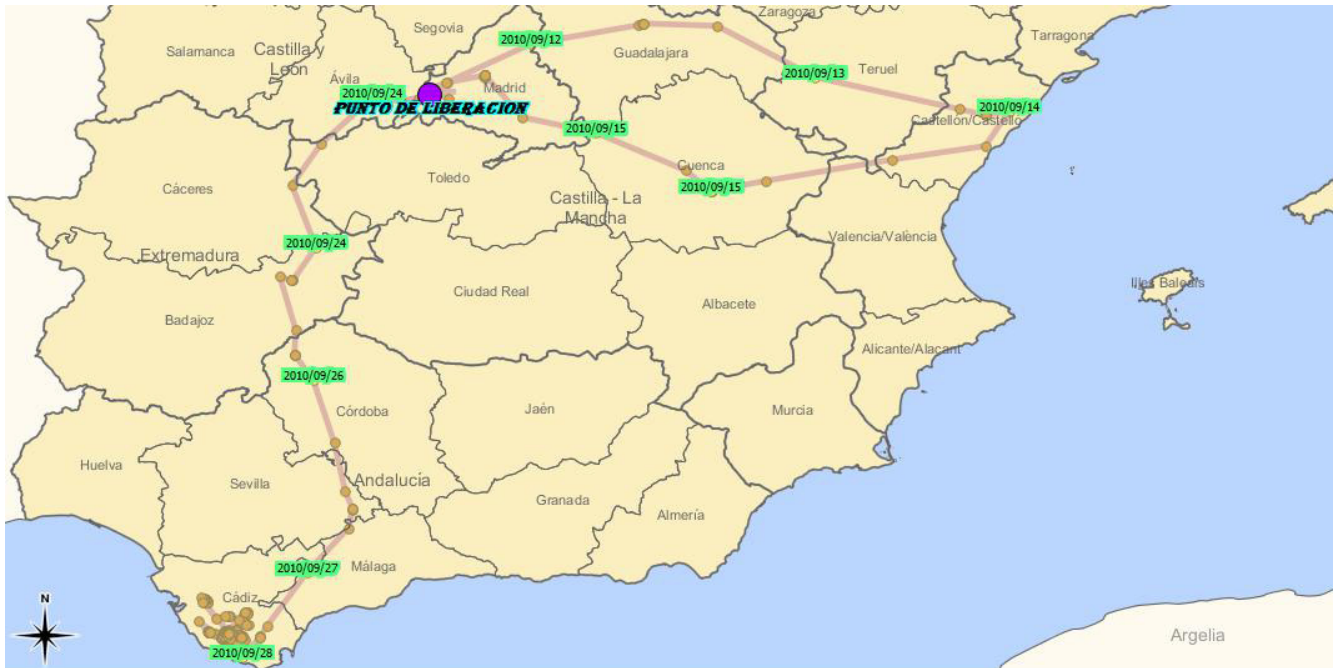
Segovia
Zaragoza
Salamanca
Castilla y León
2010/09/12
Guadalajara
Tarragona
Ávila
2010/09/24
Madrid
2010/09/13
Teruel
PUNTO DE LIBERACION
2010/09/14
Castellón/Castelló
2010/09/15
Cuenca
Cáceres
Toledo
2010/09/15
Castilla - La Mancha
Valencia/València
2010/09/24
Extremadura
Ciudad Real
Illes Balears
Albacete
Badajoz
Alicante/Alacant
2010/09/26
Córdoba
Jaén
Murcia
Huelva
Sevilla
Andalucía
Granada
Almería
2010/09/27
Málaga
N
Cádiz
2010/09/28
Argelia